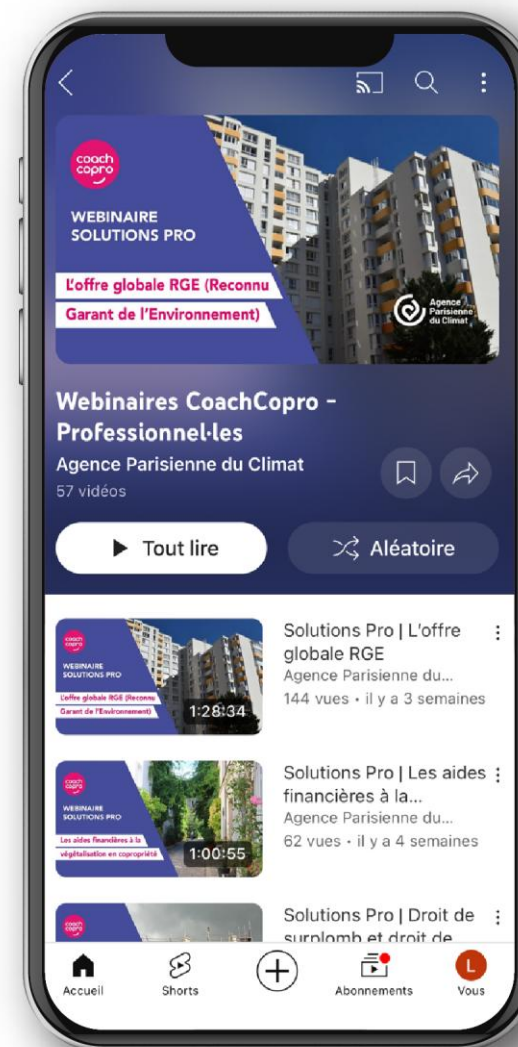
coach copro

WEBINAIRE SOLUTIONS PRO

L'offre globale RGE (Reconnu Garant de l'Environnement)

Agence Parisienne du Climat

Webinaires CoachCopro - Professionnel·les

Agence Parisienne du Climat

57 vidéos

Tout lire

Aléatoire

coach copro
WEBINAIRE SOLUTIONS PRO
L'offre globale RGE (Reconnu Garant de l'Environnement)
1:28:34

Solutions Pro | L'offre globale RGE
Agence Parisienne du...
144 vues • il y a 3 semaines

coach copro
WEBINAIRE SOLUTIONS PRO
Les aides financières à la végétalisation en copropriété
1:00:55

Solutions Pro | Les aides financières à la...
Agence Parisienne du...
62 vues • il y a 4 semaines

coach copro

Solutions Pro | Droit de surplomb et droit de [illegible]

Accueil
Shorts
Abonnements
L
Vous